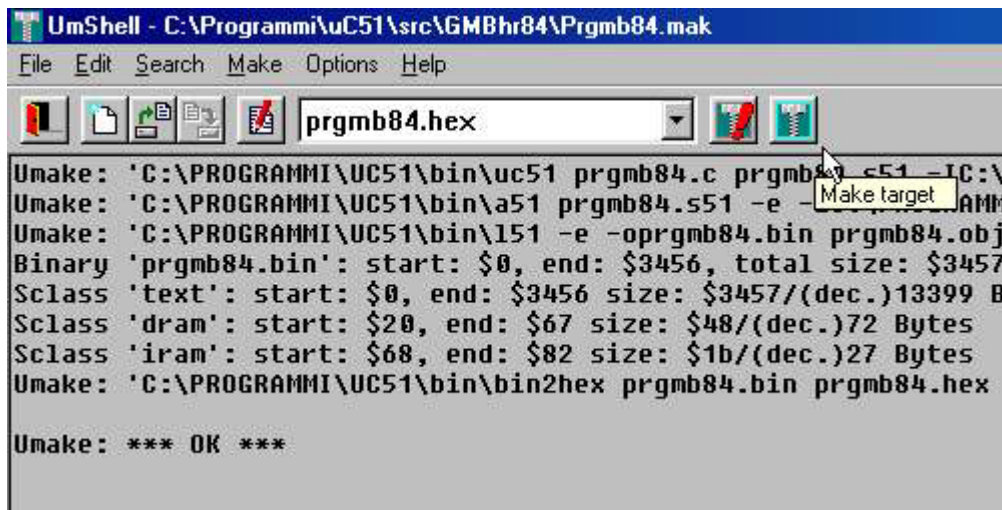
UmShell - C:\Programmi\uC51\src\GMBhr84\Prgmb84.mak

File Edit Search Make Options Help

prgmb84.hex

Make target

Umake: 'C:\PROGRAMMI\UC51\bin\uc51 prgmb84.c prgmb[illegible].s51 -IC:\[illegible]
Umake: 'C:\PROGRAMMI\UC51\bin\a51 prgmb84.s51 -e -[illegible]
Umake: 'C:\PROGRAMMI\UC51\bin\l51 -e -oprgmb84.bin prgmb84.obj
Binary 'prgmb84.bin': start: $0, end: $3456, total size: $3457
Sclass 'text': start: $0, end: $3456 size: $3457/(dec.)13399 B
Sclass 'dram': start: $20, end: $67 size: $48/(dec.)72 Bytes
Sclass 'iram': start: $68, end: $82 size: $1b/(dec.)27 Bytes
Umake: 'C:\PROGRAMMI\UC51\bin\bin2hex prgmb84.bin prgmb84.hex

Umake: *** OK ***